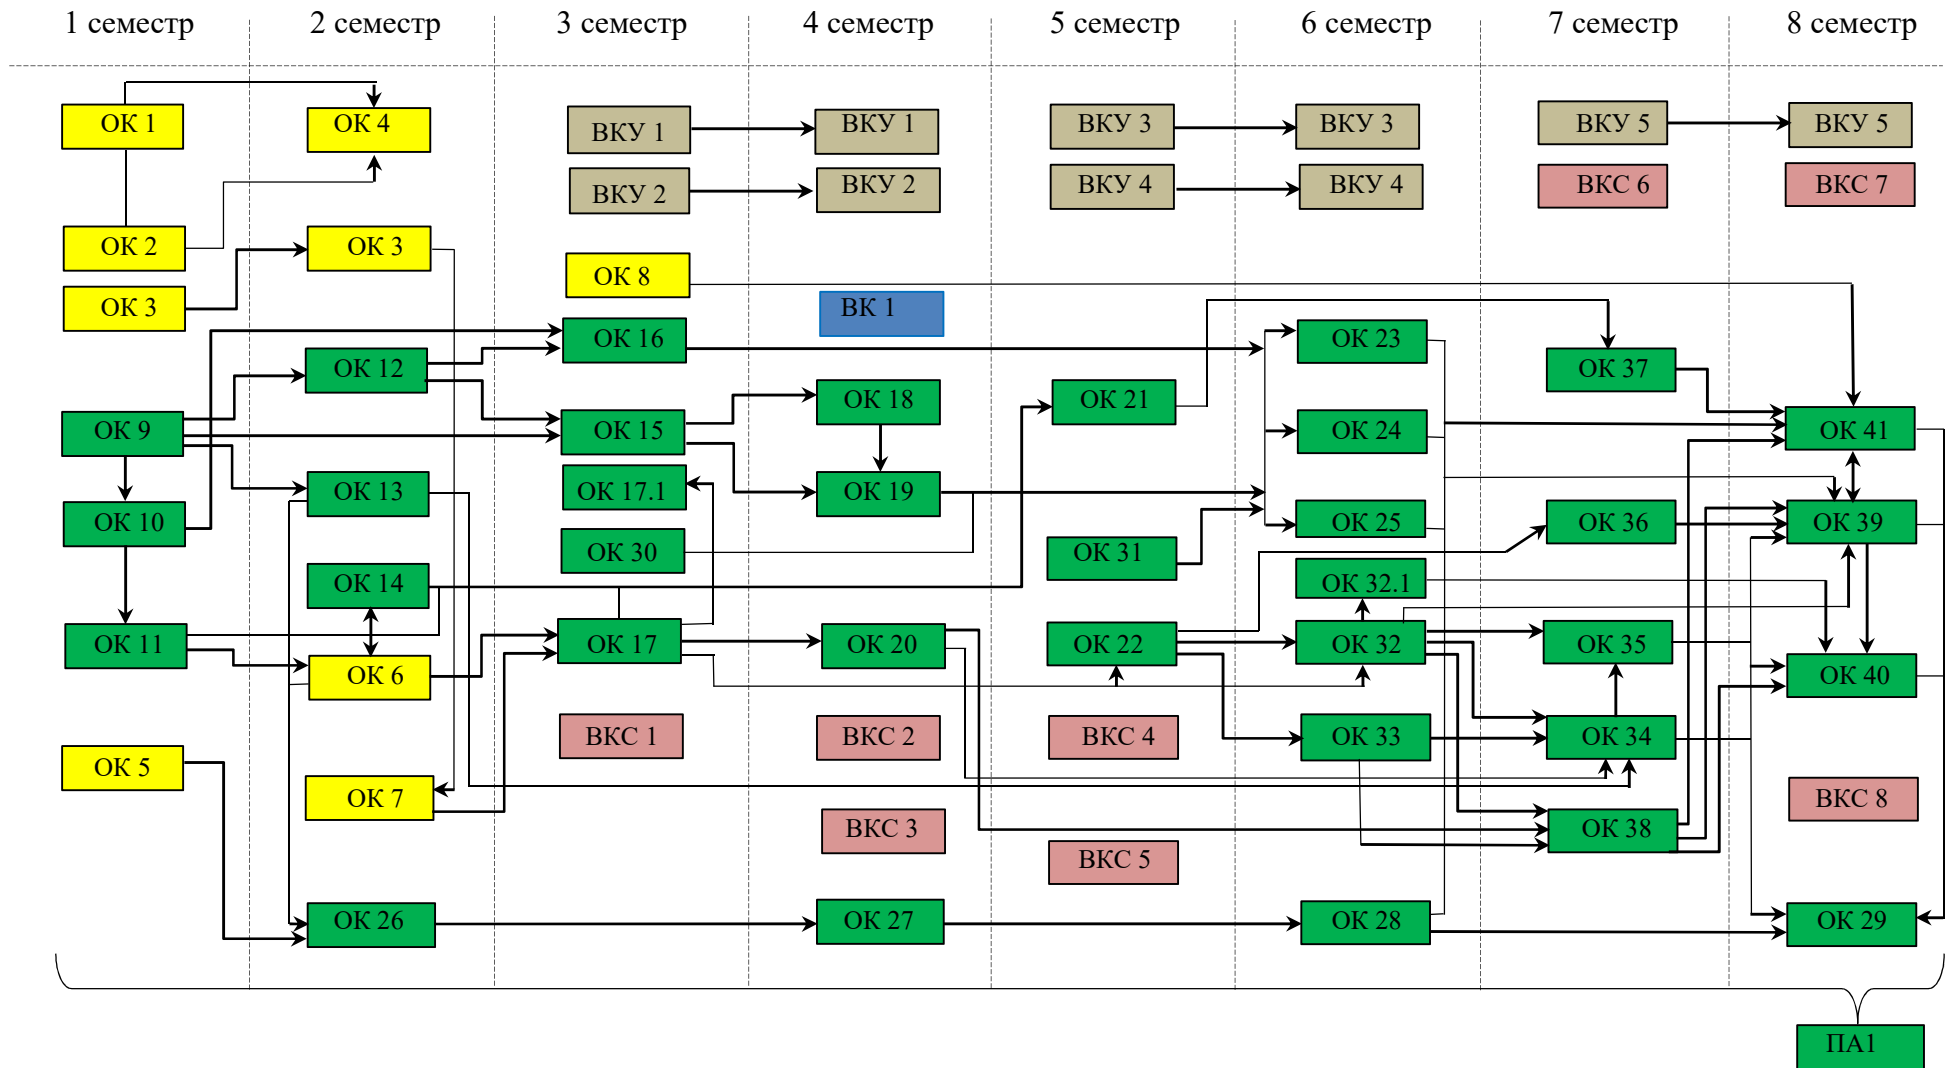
1 семестр
2 семестр
3 семестр
4 семестр
5 семестр
6 семестр
7 семестр
8 семестр

ОК 1
ОК 4
ВКУ 1
ВКУ 1
ВКУ 3
ВКУ 3
ВКУ 5
ВКУ 5
ВКУ 2
ВКУ 2
ВКУ 4
ВКУ 4
ВКС 6
ВКС 7
ОК 2
ОК 3
ОК 3
ОК 8
ВК 1
ОК 16
ОК 23
ОК 37
ОК 12
ОК 18
ОК 21
ОК 9
ОК 15
ОК 24
ОК 41
ОК 13
ОК 19
ОК 10
ОК 17.1
ОК 25
ОК 36
ОК 39
ОК 30
ОК 31
ОК 14
ОК 32.1
ОК 11
ОК 17
ОК 20
ОК 22
ОК 32
ОК 35
ОК 6
ОК 40
ВКС 1
ВКС 2
ВКС 4
ОК 33
ОК 34
ОК 5
ОК 7
ВКС 8
ВКС 3
ОК 38
ВКС 5
ОК 26
ОК 27
ОК 28
ОК 29
ПА1